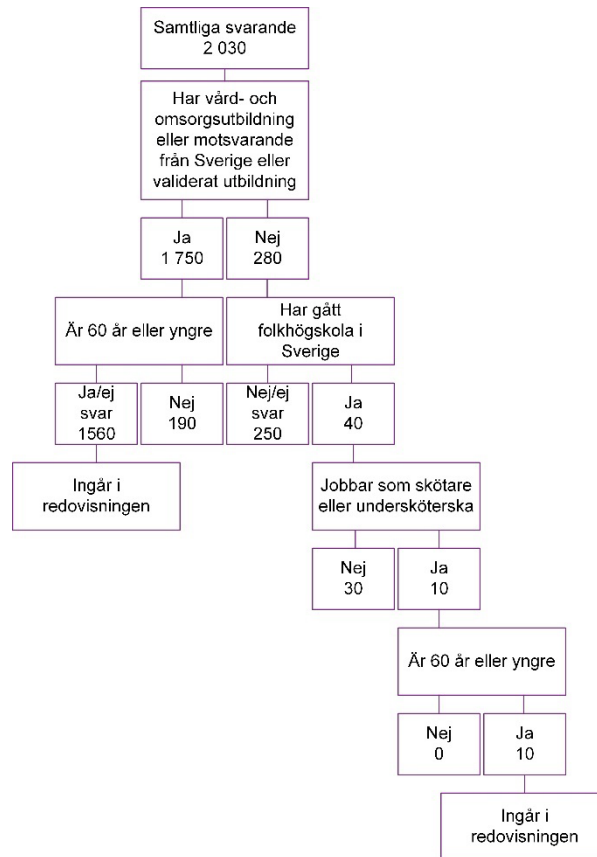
Samtliga svarande
2 030

Har vård- och omsorgsutbildning eller motsvarande från Sverige eller validerat utbildning

Ja
1 750

Nej
280

Är 60 år eller yngre

Har gått folkhögskola i Sverige

Ja/ej svar
1560

Nej
190

Nej/ej svar
250

Ja
40

Ingår i redovisningen

Jobbar som skötare eller undersköterska

Nej
30

Ja
10

Är 60 år eller yngre

Nej
0

Ja
10

Ingår i redovisningen